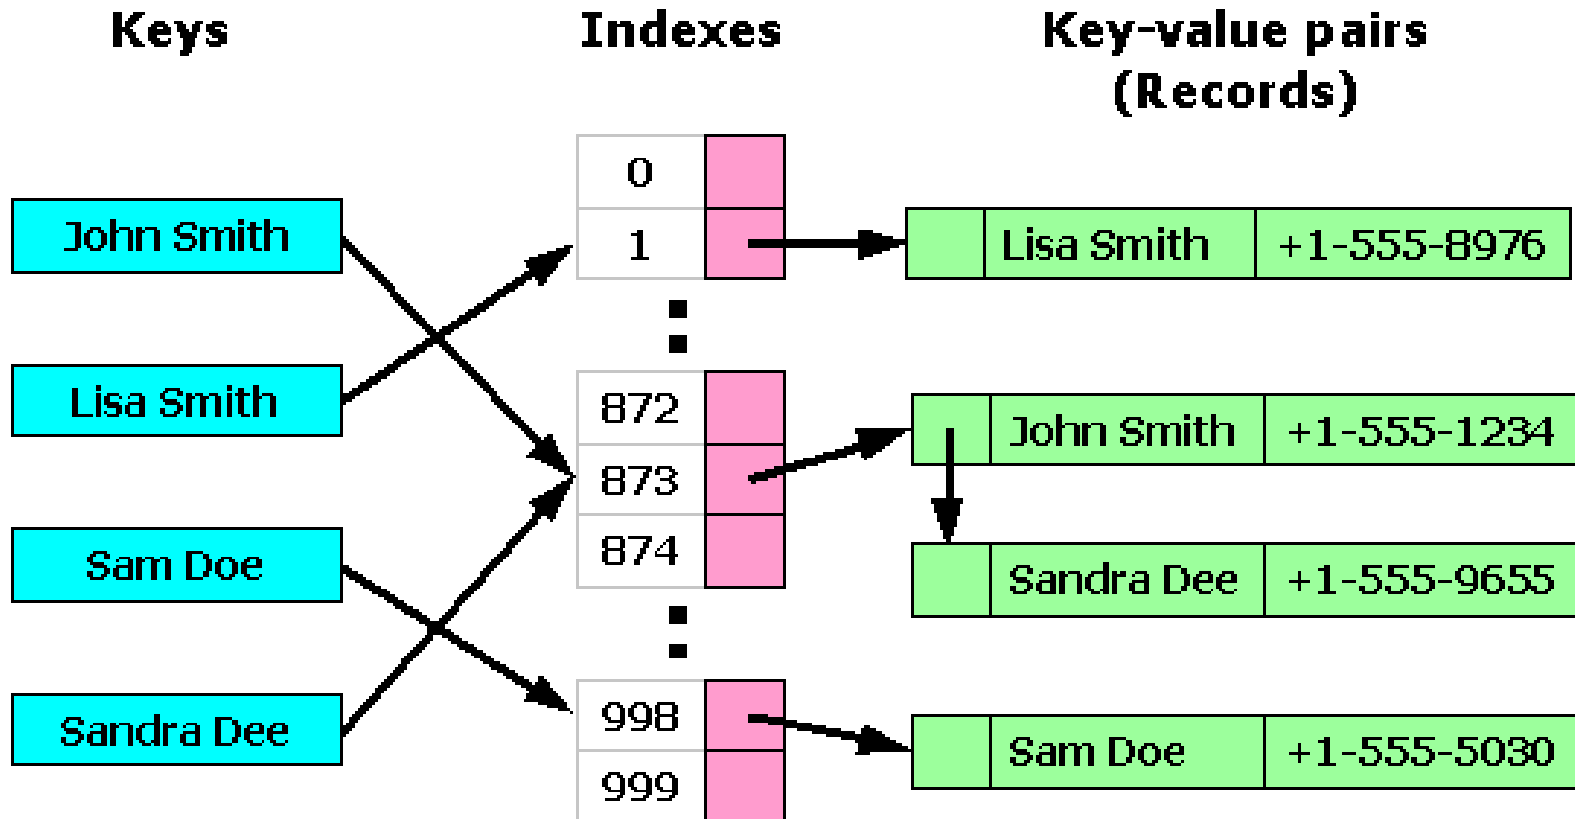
Keys

Indexes

Key-value pairs
(Records)

John Smith

Lisa Smith

Sam Doe

Sandra Dee

0
1
872
873
874
998
999

Lisa Smith | +1-555-8976

John Smith | +1-555-1234

Sandra Dee | +1-555-9655

Sam Doe | +1-555-5030